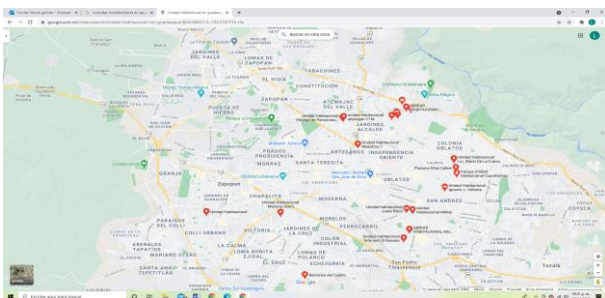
Buscar en esta zona

LOMAS DE ZAPOPAN
TABACHINES
CONSTITUCIÓN
ZAPOPAN
ATEMAJAC DEL VALLE
JARDINES ALCALDE
INDEPENDENCIA ORIENTE
COLONIA OBLATOS
PUERTA DE HIERRO
PRADOS PROVIDENCIA
SANTA TERESITA
ARTESANOS
MONRAZ
Zapopan
Guadalajara
CHAPALITA
JARDINES DE LOS ARCOS
MORELOS
PERISCODRIL
SAN ANDRÉS
COLLI URBANO
LA CALMA
LOMA BONITA
CIUDAD DEL SOL
MARIANO OTERO
SANTA ANITA
OLIMPICA
TLAQUEPAQUE
Tonalá
Google
Unidad habitacional
Unidad Habitacional Cuauhtémoc
Unidad Habitacional Infonavit
Escribe aquí para buscar